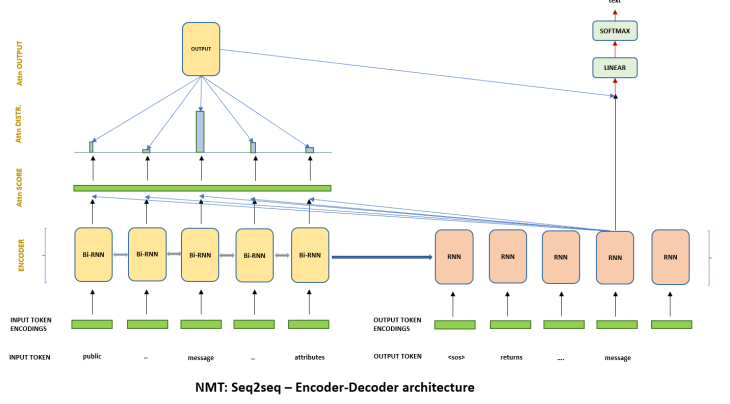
Attn OUTPUT
OUTPUT
text
SOFTMAX
LINEAR
Attn DISTR.
Attn SCORE
ENCODER
Bi-RNN
Bi-RNN
Bi-RNN
Bi-RNN
Bi-RNN
RNN
RNN
RNN
RNN
RNN
INPUT TOKEN ENCODINGS
OUTPUT TOKEN ENCODINGS
INPUT TOKEN
public
..
message
..
attributes
OUTPUT TOKEN
<sos>
returns
....
message

NMT: Seq2seq – Encoder-Decoder architecture